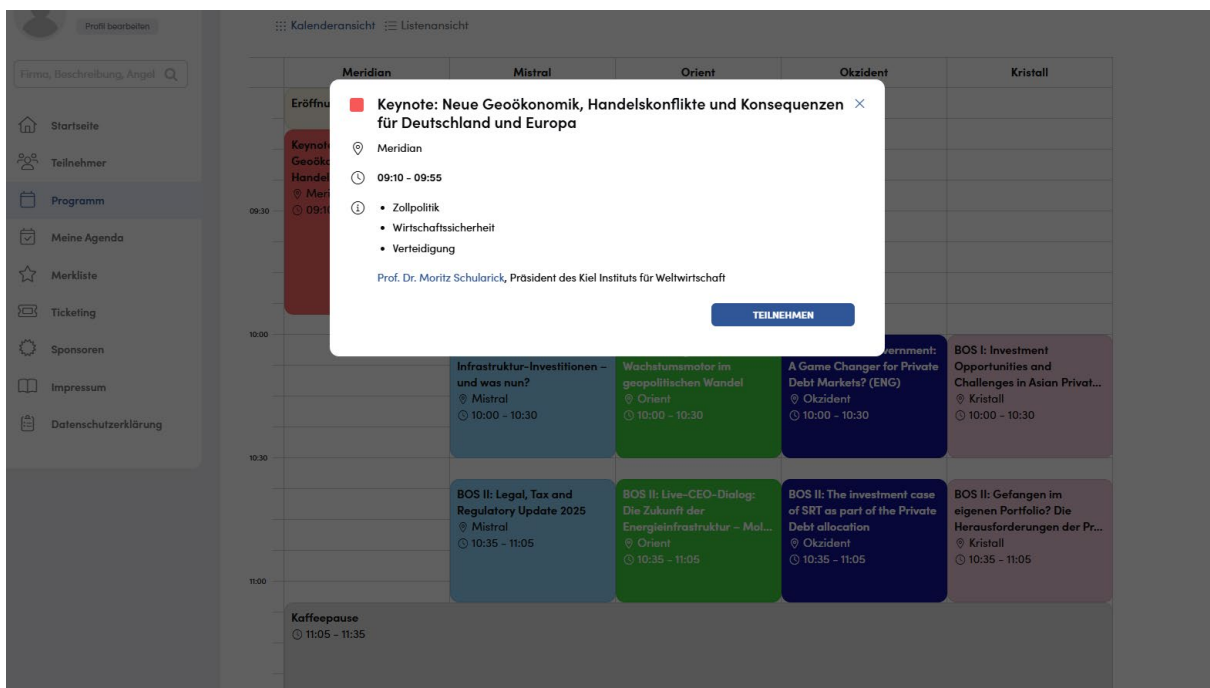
Profil bearbeiten

Firma, Beschreibung, Angel

Startseite
Teilnehmer
Programm
Meine Agenda
Merkliste
Ticketing
Sponsoren
Impressum
Datenschutzerklärung

Kalenderansicht Listenansicht

| | Meridian | Mistral | Orient | Okzident | Kristall |
|---|---|---|---|---|---|
| | Eröffnu | | | | |
| 09:30 | Keynot Geoöko Handel Meri 09:1 | | | | |
| 10:00 | | Infrastruktur-Investitionen – und was nun? Mistral 10:00 - 10:30 | Wachstumsmotor im geopolitischen Wandel Orient 10:00 - 10:30 | vernment: A Game Changer for Private Debt Markets? (ENG) Okzident 10:00 - 10:30 | BOS I: Investment Opportunities and Challenges in Asian Privat... Kristall 10:00 - 10:30 |
| 10:30 | | BOS II: Legal, Tax and Regulatory Update 2025 Mistral 10:35 - 11:05 | BOS II: Live-CEO-Dialog: Die Zukunft der Energieinfrastruktur – Mol... Orient 10:35 - 11:05 | BOS II: The investment case of SRT as part of the Private Debt allocation Okzident 10:35 - 11:05 | BOS II: Gefangen im eigenen Portfolio? Die Herausforderungen der Pr... Kristall 10:35 - 11:05 |
| 11:00 | Kaffeepause 11:05 - 11:35 | | | | |

Keynote: Neue Geoökonomik, Handelskonflikte und Konsequenzen für Deutschland und Europa ×

Meridian

09:10 - 09:55

• Zollpolitik
• Wirtschaftssicherheit
• Verteidigung

Prof. Dr. Moritz Schularick, Präsident des Kiel Instituts für Weltwirtschaft

TEILNEHMEN